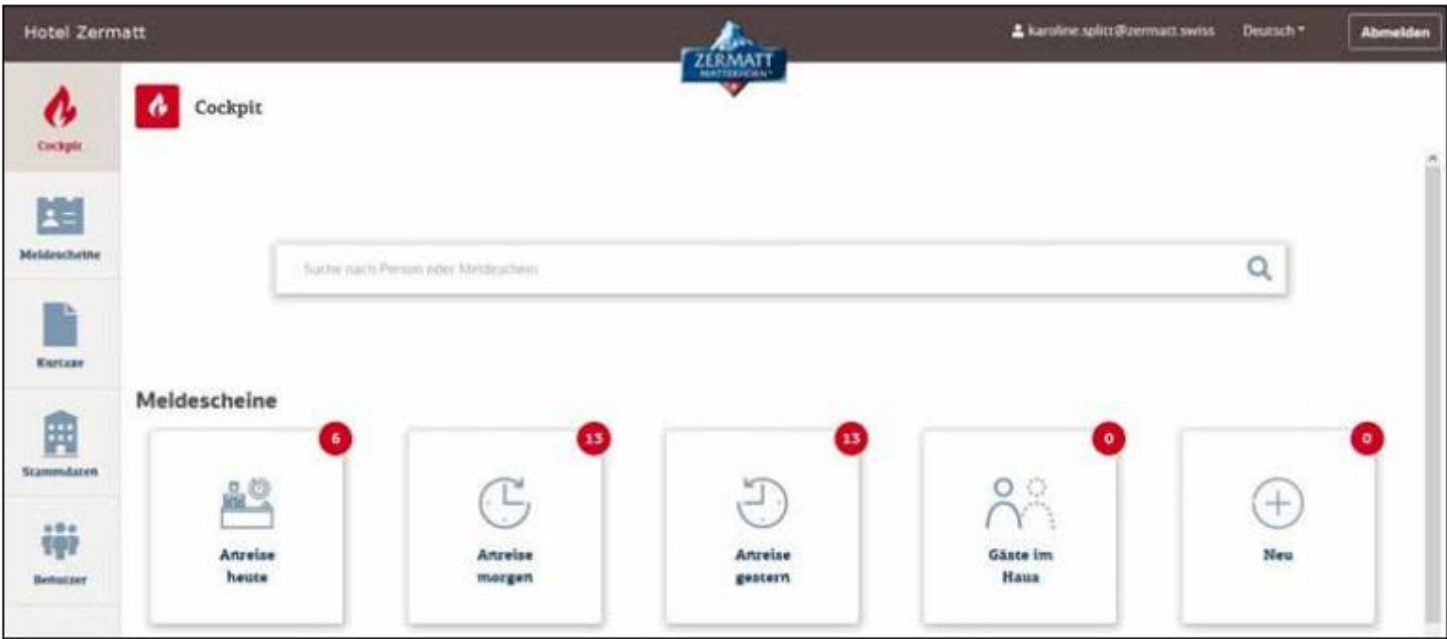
Hotel Zermatt

ZERMATT MATTERHORN

karoline.splitt@zermatt.swiss

Deutsch

Abmelden

Cockpit

Meldescheine

Kurtaxe

Stammdaten

Benutzer

Cockpit

Suche nach Person oder Meldeschein

Meldescheine

6

Anreise heute

13

Anreise morgen

13

Anreise gestern

0

Gäste im Haus

0

Neu